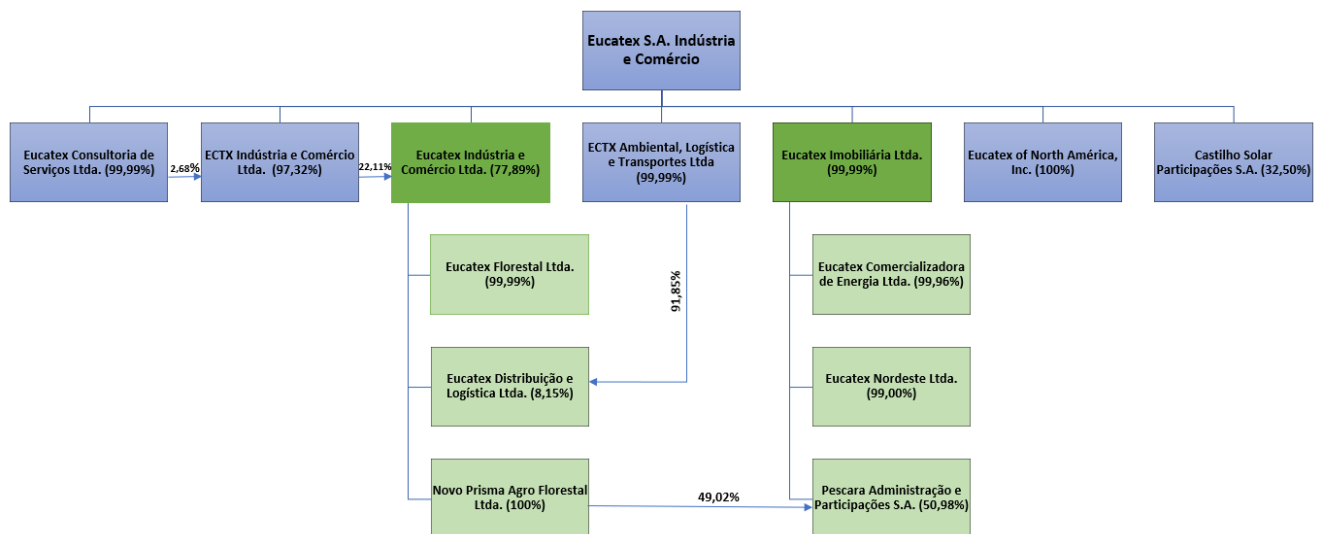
Eucatex S.A. Indústria e Comércio

Eucatex Consultoria de Serviços Ltda. (99,99%)

2,68%

ECTX Indústria e Comércio Ltda. (97,32%)

22,11%

Eucatex Indústria e Comércio Ltda. (77,89%)

ECTX Ambiental, Logística e Transportes Ltda (99,99%)

Eucatex Imobiliária Ltda. (99,99%)

Eucatex of North América, Inc. (100%)

Castilho Solar Participações S.A. (32,50%)

Eucatex Florestal Ltda. (99,99%)

91,85%

Eucatex Distribuição e Logística Ltda. (8,15%)

Novo Prisma Agro Florestal Ltda. (100%)

49,02%

Eucatex Comercializadora de Energia Ltda. (99,96%)

Eucatex Nordeste Ltda. (99,00%)

Pescara Administração e Participações S.A. (50,98%)